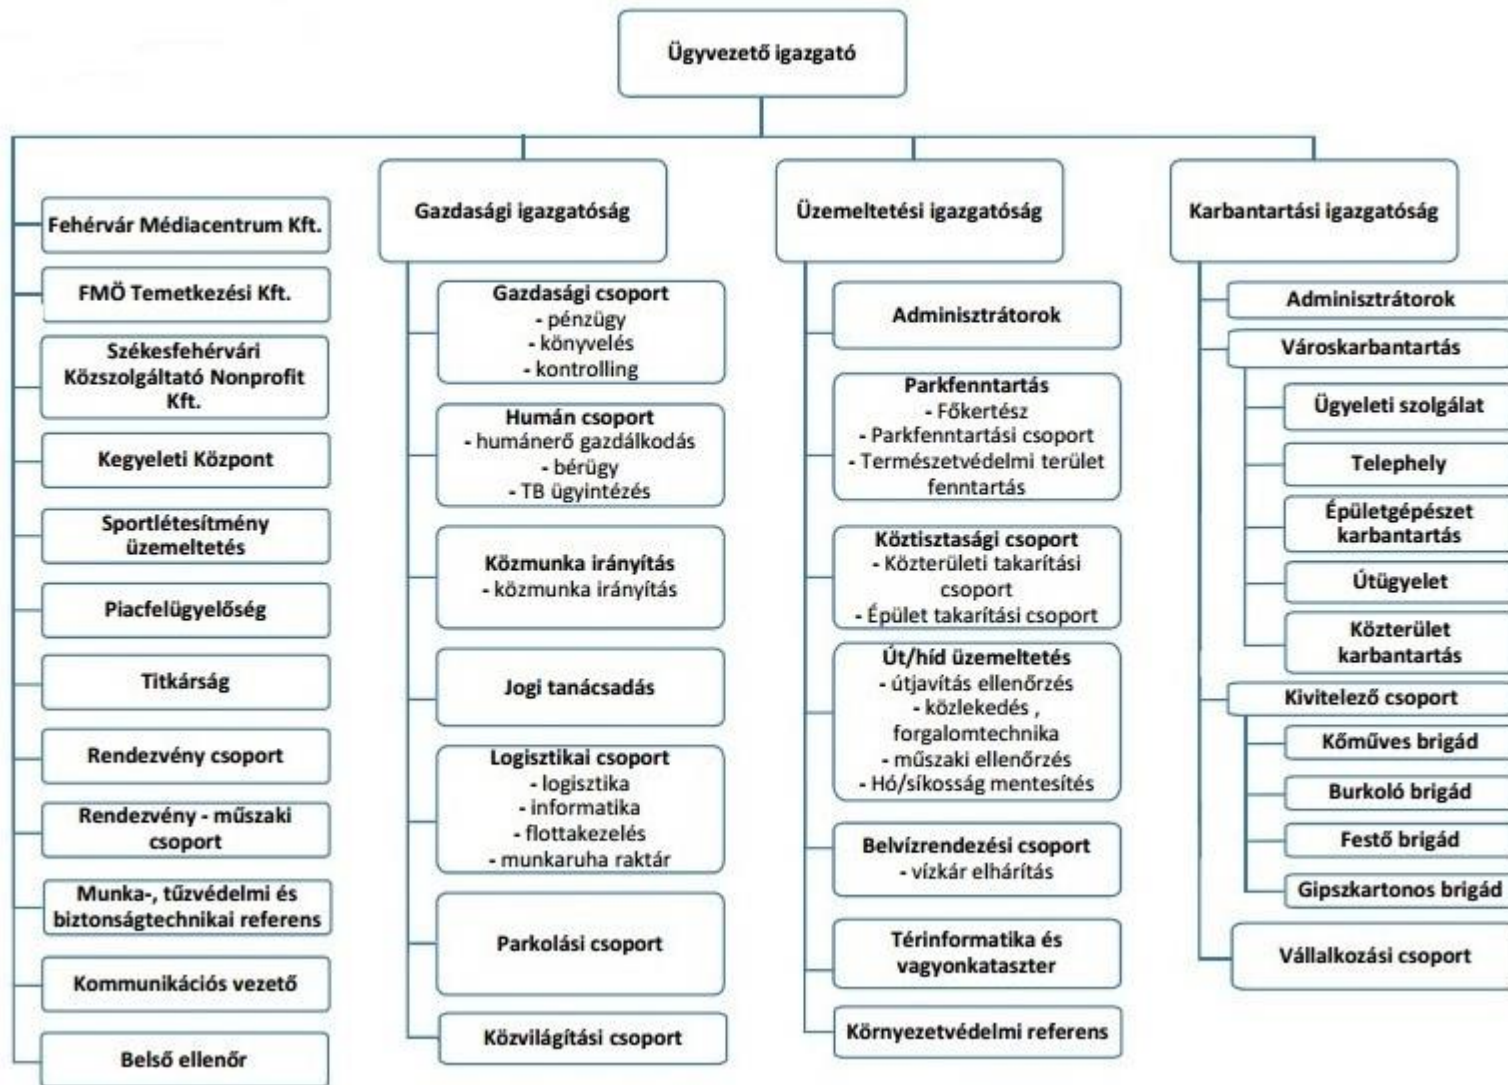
Ügyvezető igazgató

Fehérvár Médiacentrum Kft.

FMÖ Temetkezési Kft.

Székesfehérvári Közszolgáltató Nonprofit Kft.

Kegyeleti Központ

Sportlétesítmény üzemeltetés

Piacfelügyelőség

Titkárság

Rendezvény csoport

Rendezvény - műszaki csoport

Munka-, tűzvédelmi és biztonságtechnikai referens

Kommunikációs vezető

Belső ellenőr

Gazdasági igazgatóság

Gazdasági csoport
- pénzügy
- könyvelés
- kontrolling

Humán csoport
- humánerő gazdálkodás
- bérügy
- TB ügyintézés

Közmunka irányítás
- közmunka irányítás

Jogi tanácsadás

Logisztikai csoport
- logisztika
- informatika
- flottakezelés
- munkaruha raktár

Parkolási csoport

Közvilágítási csoport

Üzemeltetési igazgatóság

Adminisztrátorok

Parkfenntartás
- Főkertész
- Parkfenntartási csoport
- Természetvédelmi terület fenntartás

Köztisztasági csoport
- Közterületi takarítási csoport
- Épület takarítási csoport

Út/híd üzemeltetés
- útjavítás ellenőrzés
- közlekedés , forgalomtechnika
- műszaki ellenőrzés
- Hó/síkosság mentesítés

Belvízrendezési csoport
- vízkár elhárítás

Térinformatika és vagyonkataszter

Környezetvédelmi referens

Karbantartási igazgatóság

Adminisztrátorok

Városkarbantartás

Ügyeleti szolgálat

Telephely

Épületgépészet karbantartás

Útügyelet

Közterület karbantartás

Kivitelező csoport

Kőműves brigád

Burkoló brigád

Festő brigád

Gipszkartonos brigád

Vállalkozási csoport